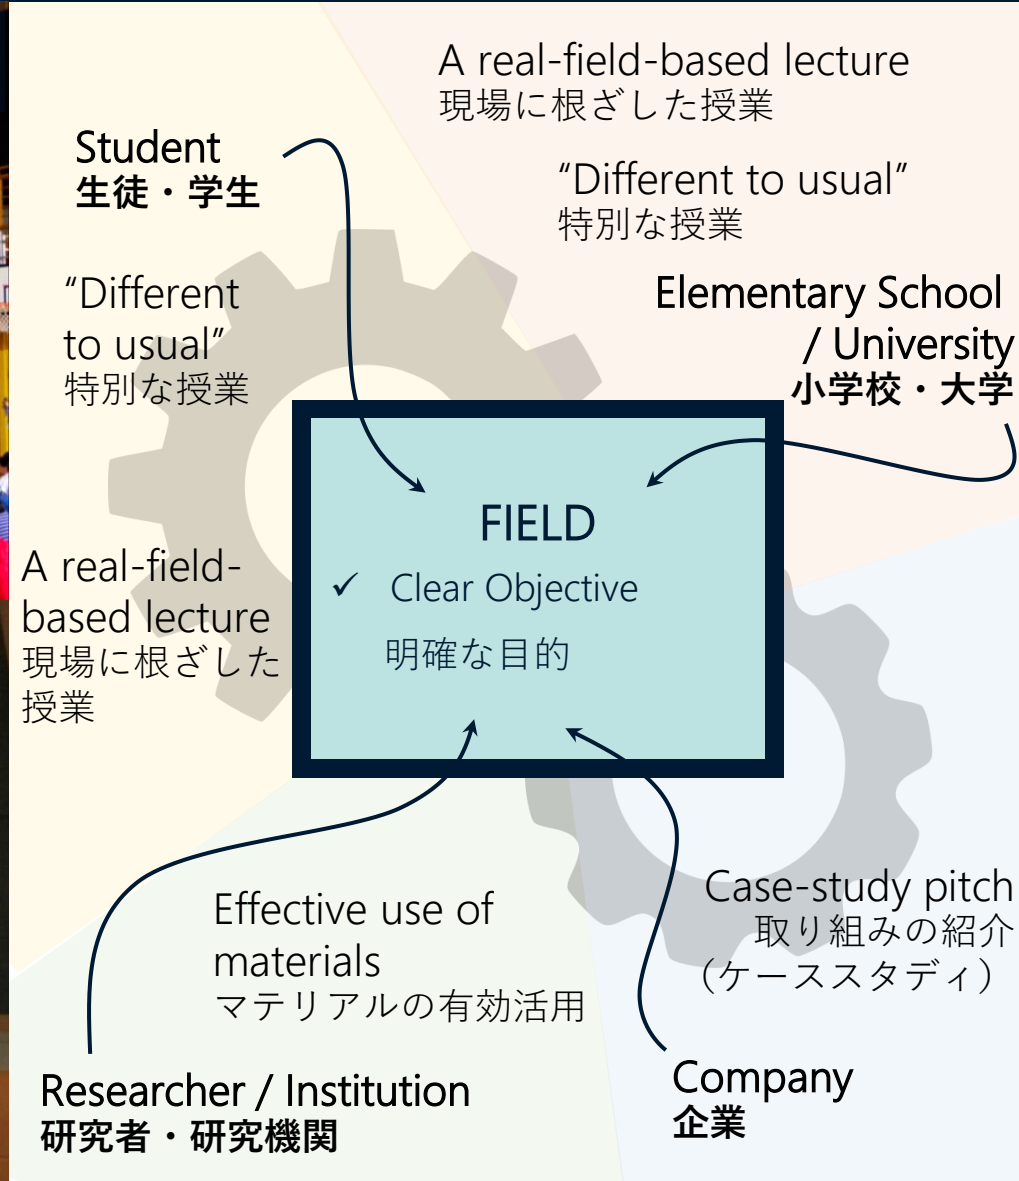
A real-field-based lecture
現場に根ざした授業

Student
生徒・学生

"Different to usual"
特別な授業

"Different to usual"
特別な授業

Elementary School / University
小学校・大学

FIELD
✓ Clear Objective
明確な目的

A real-field-based lecture
現場に根ざした授業

Effective use of materials
マテリアルの有効活用

Case-study pitch
取り組みの紹介
(ケーススタディ)

Researcher / Institution
研究者・研究機関

Company
企業